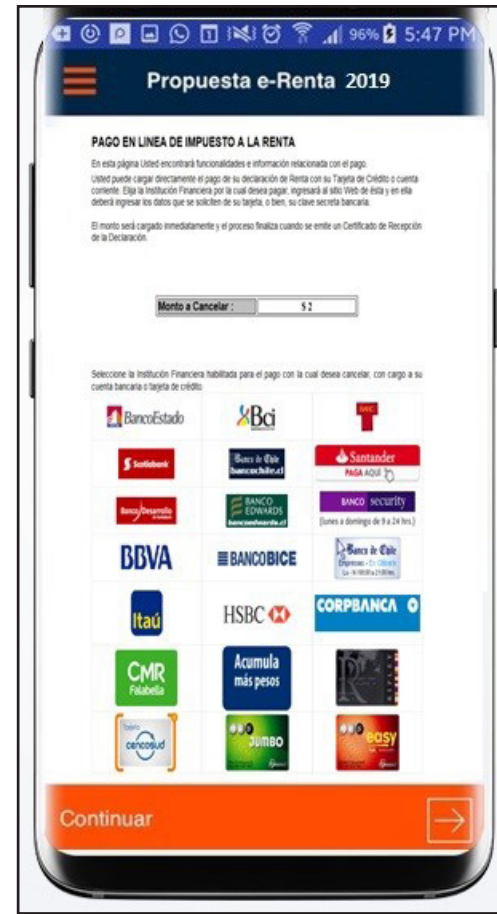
96% 5:47 PM

Propuesta e-Renta 2019

PAGO EN LINEA DE IMPUESTO A LA RENTA

En esta página Usted encontrará funcionalidades e información relacionada con el pago.
Usted puede cargar directamente el pago de su declaración de Renta con su Tarjeta de Crédito o cuenta corriente. Elija la Institución Financiera por la cual desea pagar, ingresará al sitio Web de ésta y en ella deberá ingresar los datos que se soliciten de su tarjeta, o bien, su clave secreta bancaria.

El monto será cargado inmediatamente y el proceso finaliza cuando se emite un Certificado de Recepción de la Declaración.

Monto a Cancelar : $2

Seleccione la Institución Financiera habilitada para el pago con la cual desea cancelar, con cargo a su cuenta bancaria o tarjeta de crédito.

| BancoEstado | Bci | |
|---|---|---|
| Scotiabank | Banco de Chile bancochile.cl | Santander PAGA AQUI |
| Banco Desarrollo | BANCO EDWARDS bancoedwards.cl | BANCO security (lunes a domingo de 9 a 24 hrs.) |
| BBVA | BANCOBICE | Banco de Chile Empresas |
| Itaú | HSBC | CORPBANCA |
| CMR Falabella | Acumula más pesos | |
| cencosud | JUMBO | easy |

Continuar